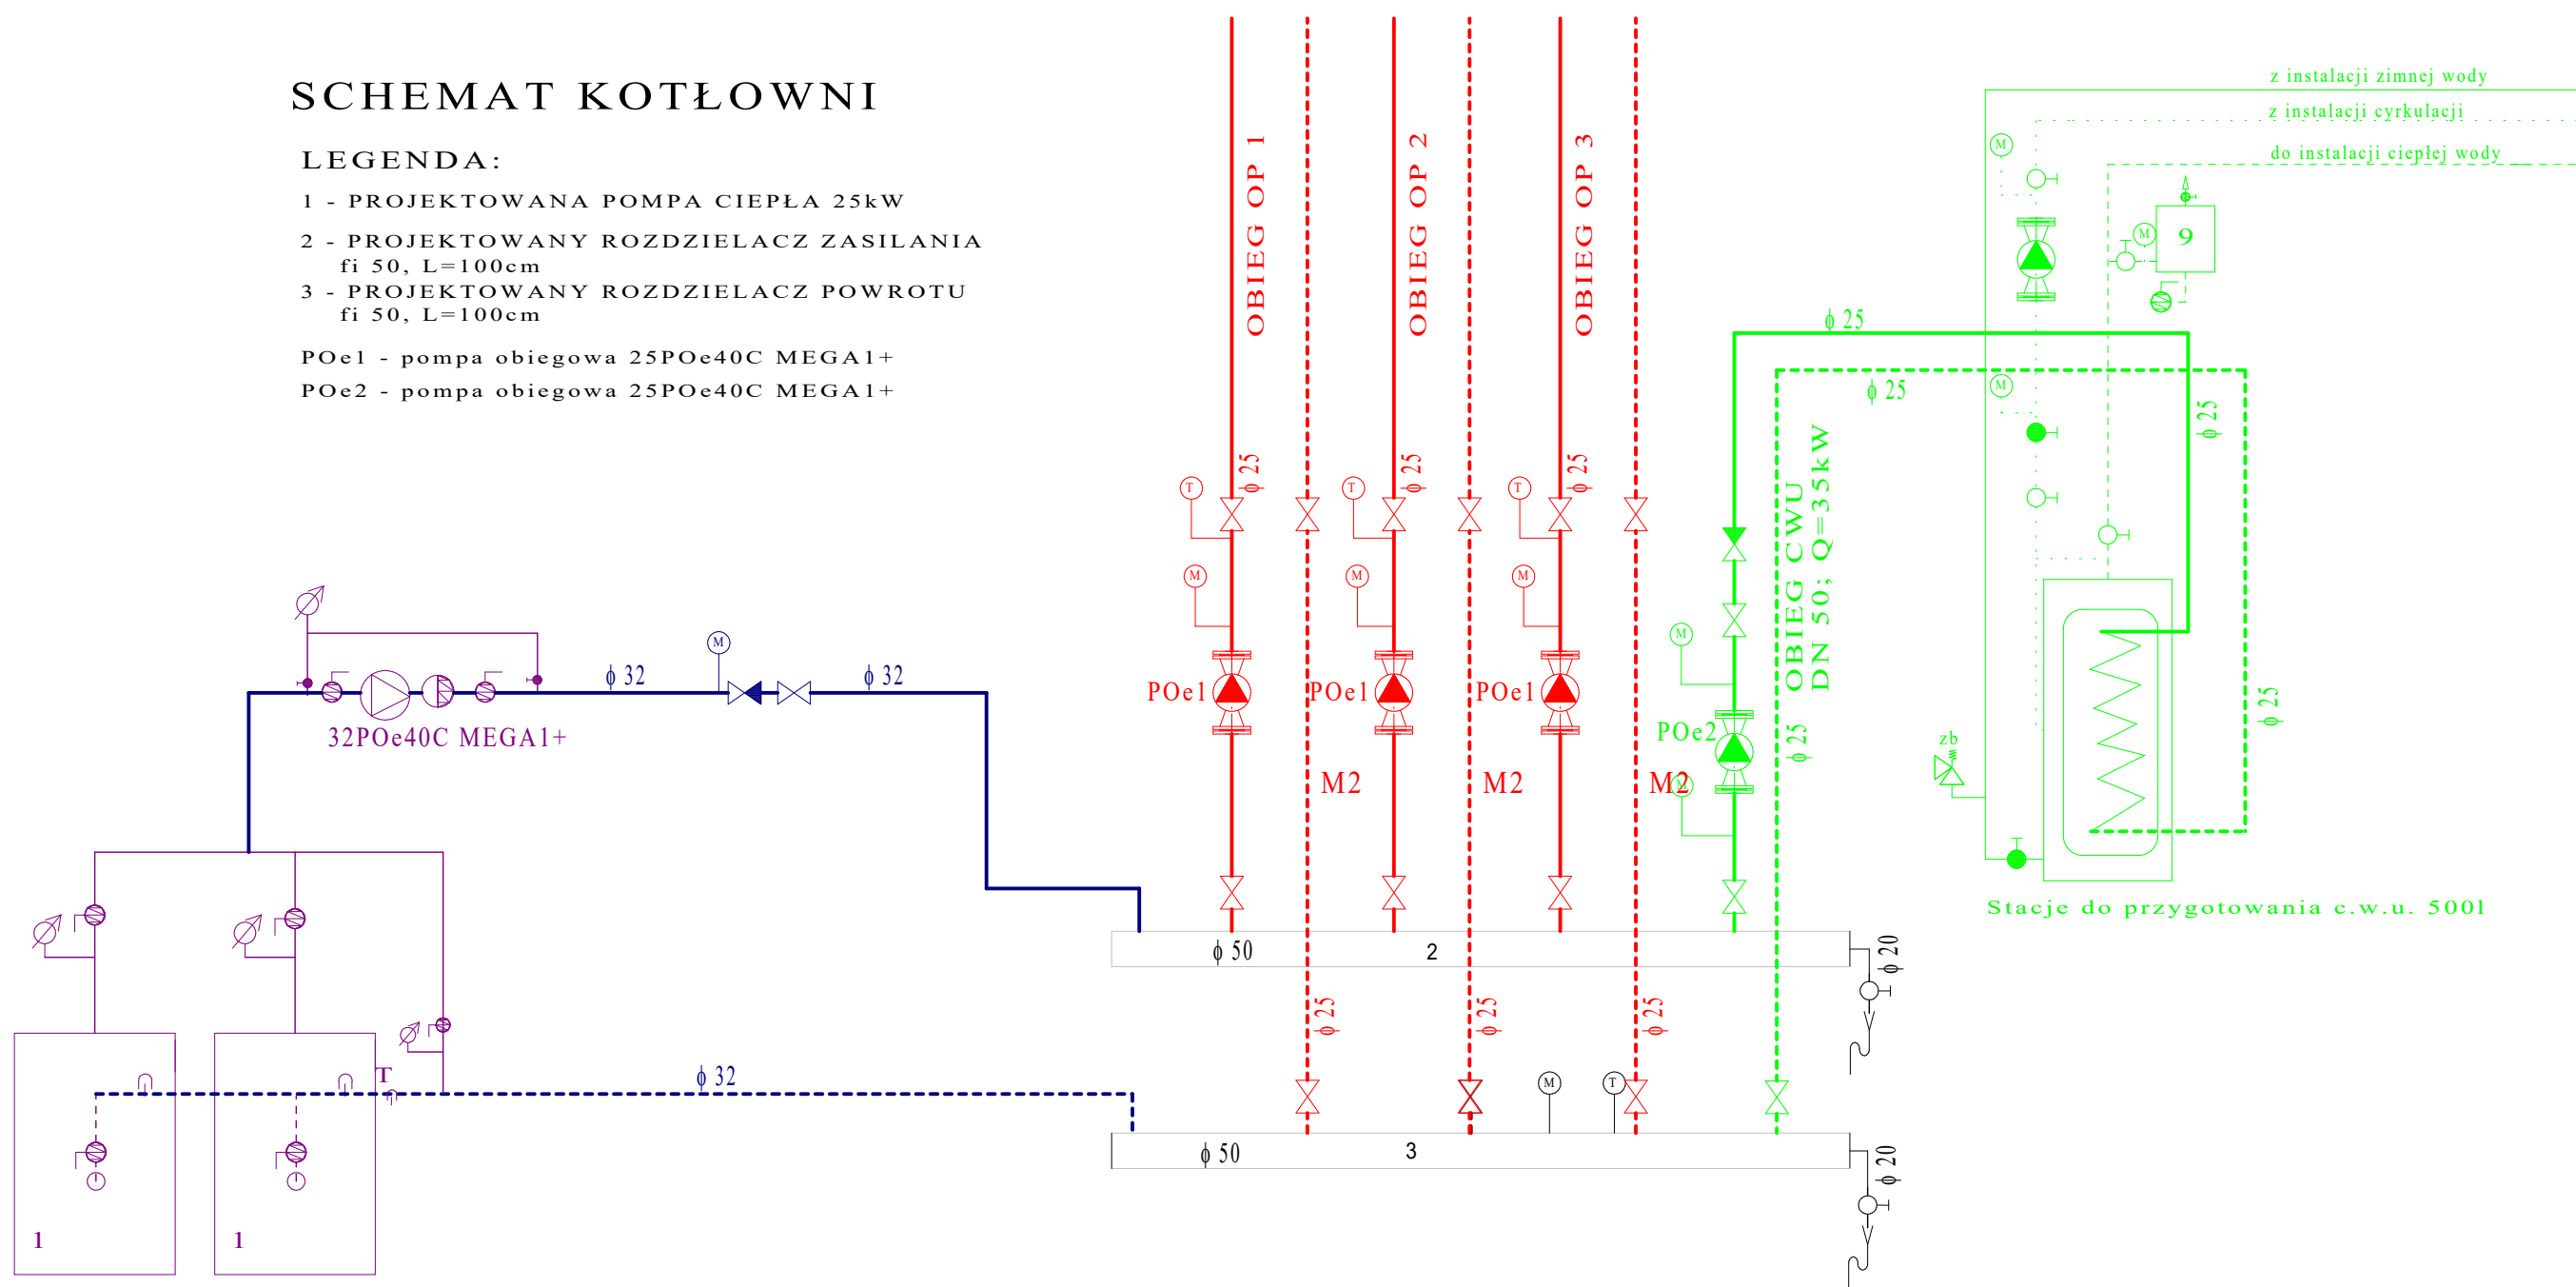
SCHEMAT KOTŁOWNI

LEGENDA:

1 - PROJEKTOWANA POMPA CIEPŁA 25kW

2 - PROJEKTOWANY ROZDZIELACZ ZASILANIA fi 50, L=100cm

3 - PROJEKTOWANY ROZDZIELACZ POWROTU fi 50, L=100cm

POe1 - pompa obiegowa 25POe40C MEGA1+

POe2 - pompa obiegowa 25POe40C MEGA1+

OBIEG OP 1

OBIEG OP 2

OBIEG OP 3

z instalacji zimnej wody

z instalacji cyrkulacji

do instalacji ciepłej wody

9

M

T

$\phi$ 25

$\phi$ 25

$\phi$ 25

$\phi$ 25

$\phi$ 25

$\phi$ 25

POe1

POe1

POe1

POe2

M2

M2

M2

OBIEG CWU DN 50; Q=35kW

$\phi$ 25

zb

Stacje do przygotowania c.w.u. 500l

$\phi$ 32

$\phi$ 32

32POe40C MEGA1+

$\phi$ 50

2

$\phi$ 20

$\phi$ 25

$\phi$ 25

$\phi$ 25

$\phi$ 32

T

$\phi$ 50

3

$\phi$ 20

1

1